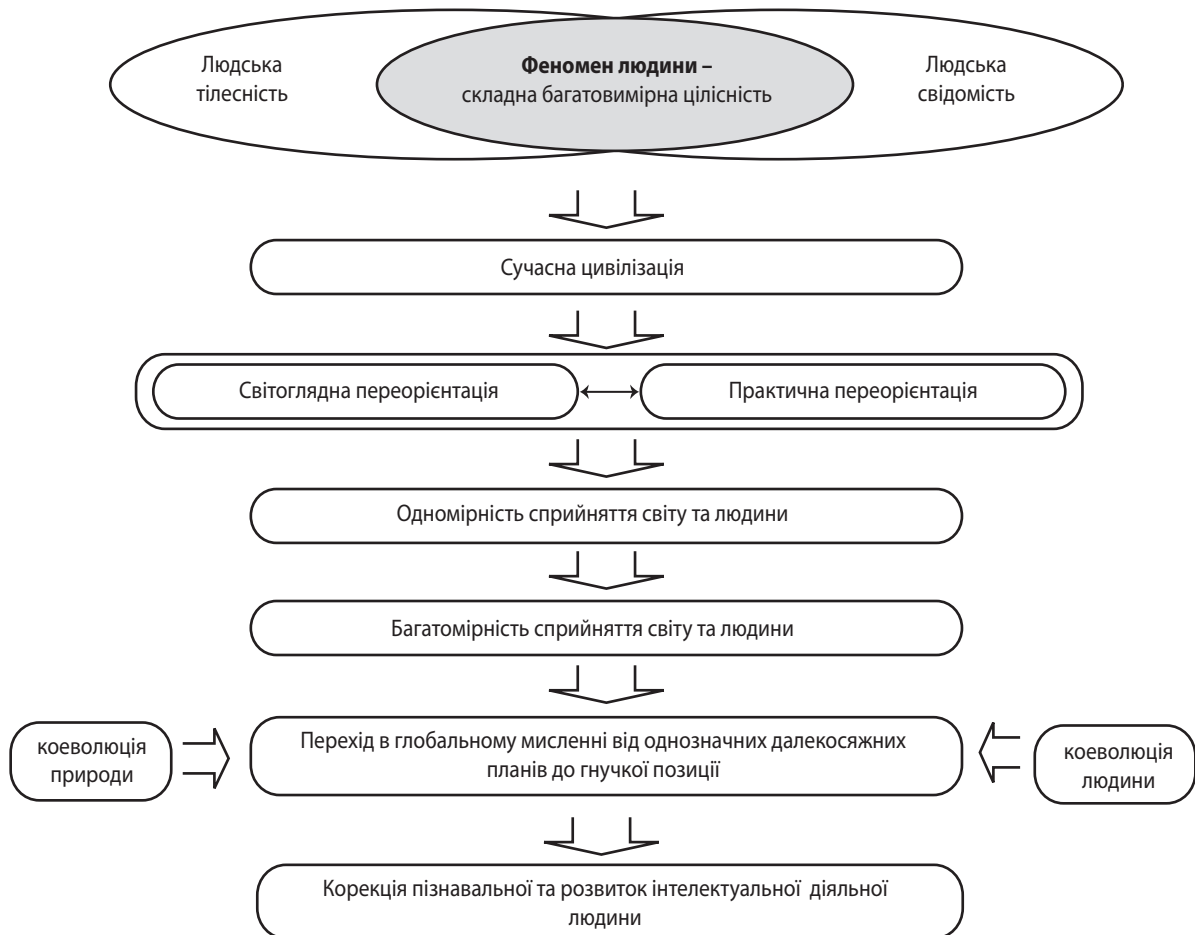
Людська тілесність

**Феномен людини –** складна багатовимірна цілісність

Людська свідомість

Сучасна цивілізація

Світоглядна переорієнтація

Практична переорієнтація

Одномірність сприйняття світу та людини

Багатомірність сприйняття світу та людини

коеволюція природи

Перехід в глобальному мисленні від однозначних далекосяжних планів до гнучкої позиції

коеволюція людини

Корекція пізнавальної та розвиток інтелектуальної діяльної людини